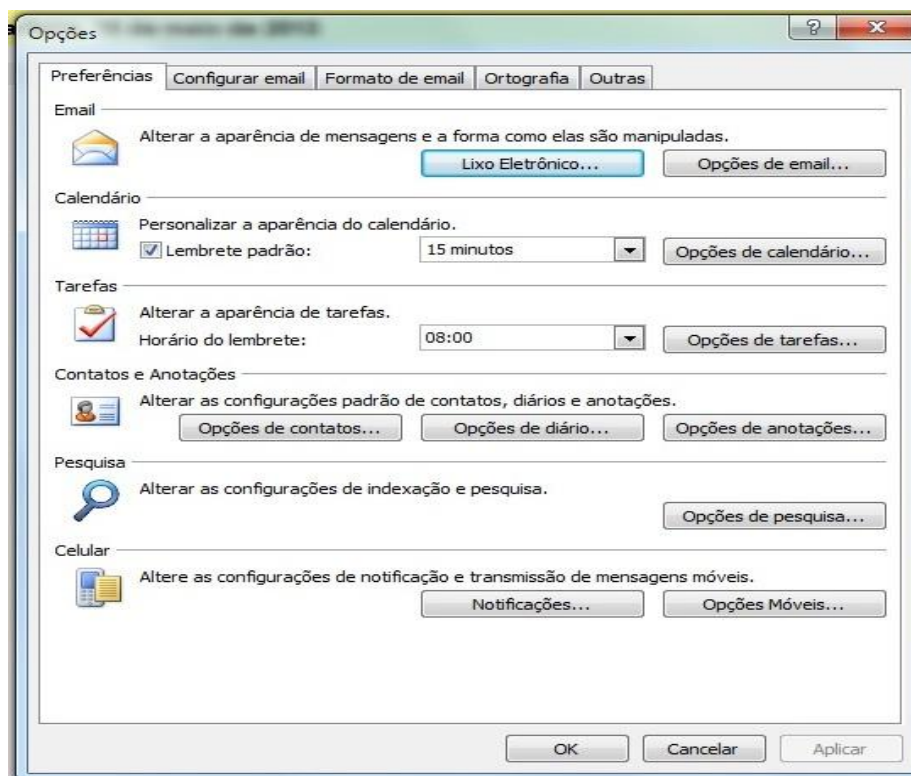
Opções

?

Preferências | Configurar email | Formato de email | Ortografia | Outras

Email

Alterar a aparência de mensagens e a forma como elas são manipuladas.

Lixo Eletrônico...

Opções de email...

Calendário

Personalizar a aparência do calendário.

Lembrete padrão:

15 minutos

Opções de calendário...

Tarefas

Alterar a aparência de tarefas.

Horário do lembrete:

08:00

Opções de tarefas...

Contatos e Anotações

Alterar as configurações padrão de contatos, diários e anotações.

Opções de contatos...

Opções de diário...

Opções de anotações...

Pesquisa

Alterar as configurações de indexação e pesquisa.

Opções de pesquisa...

Celular

Altere as configurações de notificação e transmissão de mensagens móveis.

Notificações...

Opções Móveis...

OK

Cancelar

Aplicar